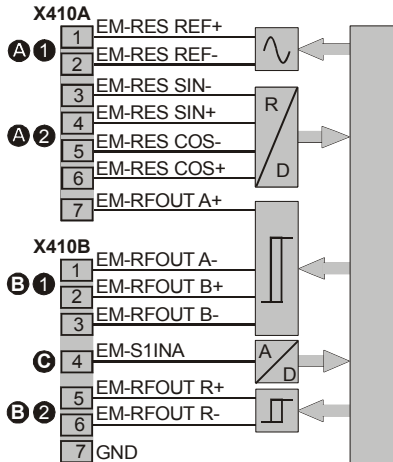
X410A
A 1
1 EM-RES REF+
2 EM-RES REF-
A 2
3 EM-RES SIN-
4 EM-RES SIN+
5 EM-RES COS-
6 EM-RES COS+
7 EM-RFOUT A+
R
D
X410B
B 1
1 EM-RFOUT A-
2 EM-RFOUT B+
3 EM-RFOUT B-
C
4 EM-S1INA
A
D
B 2
5 EM-RFOUT R+
6 EM-RFOUT R-
7 GND